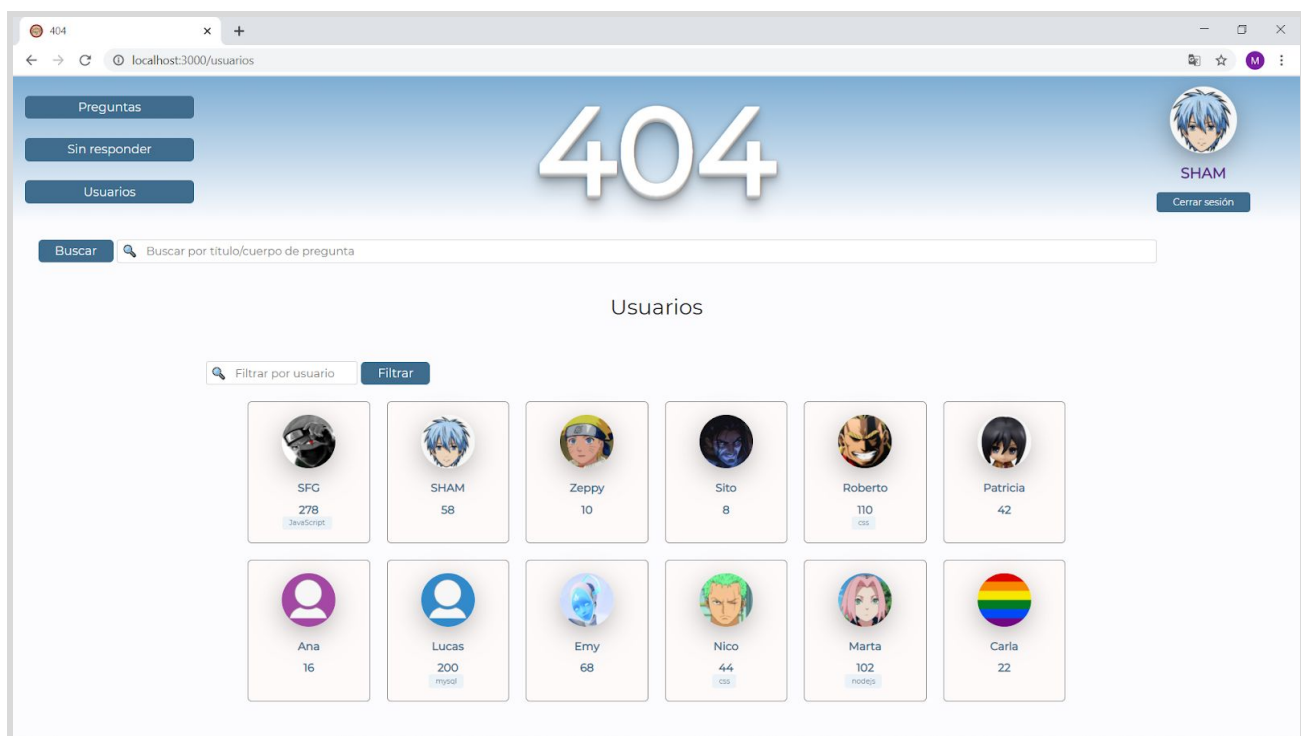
404 ×
+
localhost:3000/usuarios
M

Preguntas
Sin responder
Usuarios

404

SHAM
Cerrar sesión

Buscar
Buscar por título/cuerpo de pregunta

Usuarios

Filtrar por usuario
Filtrar

SFG
278
JavaScript

SHAM
58

Zeppy
10

Sito
8

Roberto
110
css

Patricia
42

Ana
16

Lucas
200
mysql

Emy
68

Nico
44
css

Marta
102
nodejs

Carla
22